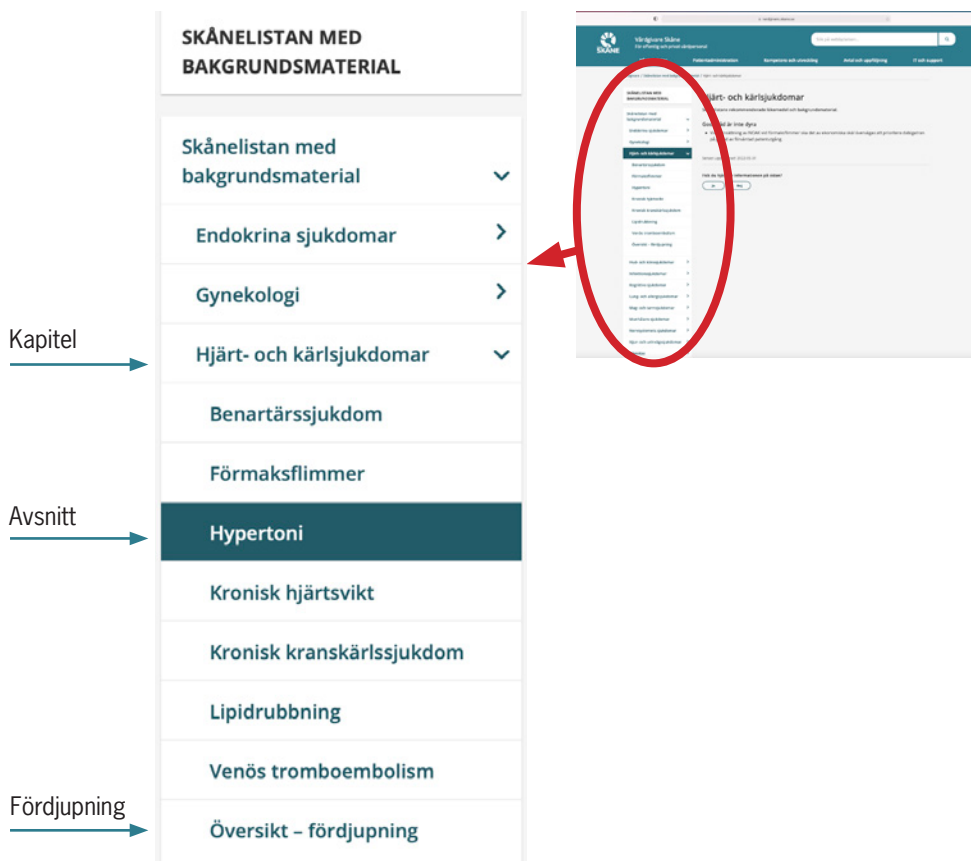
SKÅNELISTAN MED BAKGRUNDSMATERIAL

Skånelistan med bakgrundsmaterial

Endokrina sjukdomar

Gynekologi

Kapitel

Hjärt- och kärlsjukdomar

Benartärssjukdom

Förmaksflimmer

Avsnitt

Hypertoni

Kronisk hjärtsvikt

Kronisk kranskärlssjukdom

Lipidrubbning

Venös tromboembolism

Fördjupning

Översikt – fördjupning

Vårdgivare Skåne

SKÅNE

Hjärt- och kärlsjukdomar

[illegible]